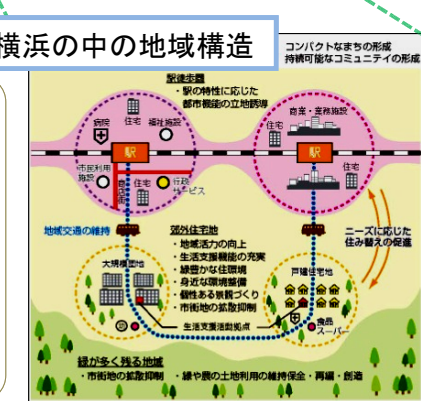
横浜の中の地域構造

コンパクトなまちの形成
持続可能なコミュニティの形成

駅周辺
・駅の特性に応じた
都市機能の立地誘導

病院
住宅
福祉施設
商業・業務施設
市民利用施設
駅
住宅
行政サービス
駅

地域交通の維持

郊外住宅地
・地域活力の向上
・生活支援機能の充実
・緑豊かな住環境
・身近な環境整備
・個性ある景観づくり
・市街地の拡散抑制

ニーズに応じた
住み替えの促進

大規模団地
戸建住宅地
生活支援活動拠点
食品スーパー

緑が多く残る地域
・市街地の拡散抑制　・緑や農の土地利用の維持保全・再編・創造